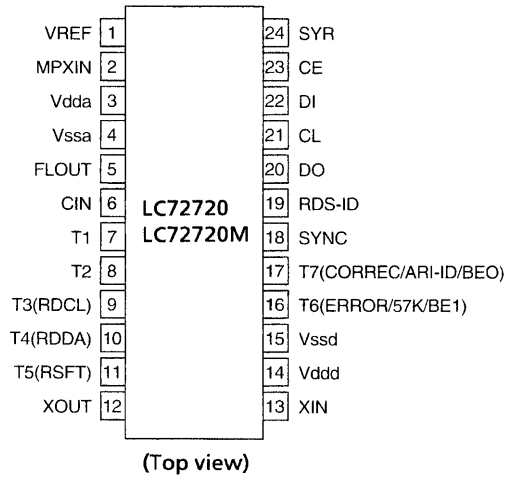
VREF 1
MPXIN 2
Vdda 3
Vssa 4
FLOUT 5
CIN 6
T1 7
T2 8
T3(RDCL) 9
T4(RDDA) 10
T5(RSFT) 11
XOUT 12

LC72720
LC72720M

24 SYR
23 CE
22 DI
21 CL
20 DO
19 RDS-ID
18 SYNC
17 T7(CORREC/ARI-ID/BEO)
16 T6(ERROR/57K/BE1)
15 Vssd
14 Vddd
13 XIN

(Top view)